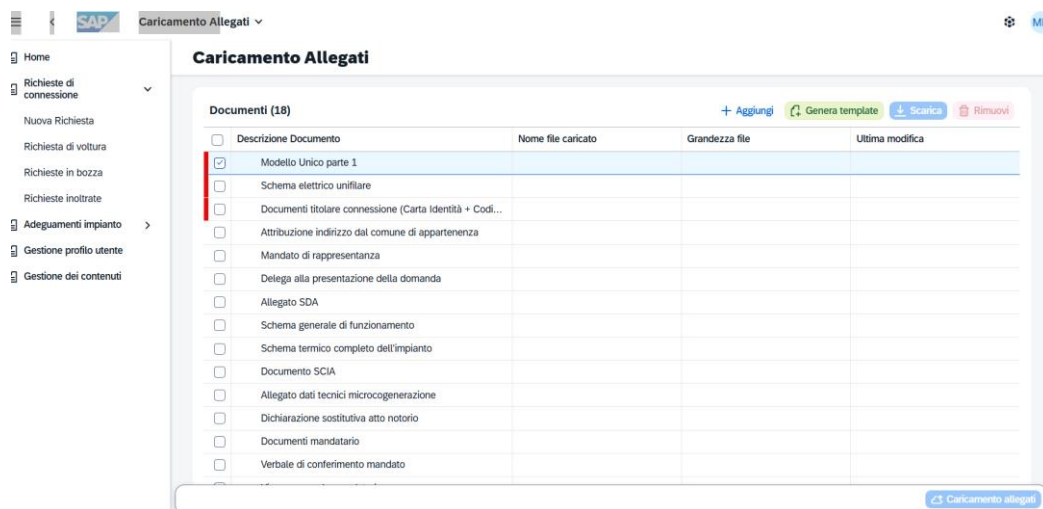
SAP Caricamento Allegati ∨

MI

Home
Richieste di connessione
Nuova Richiesta
Richiesta di voltura
Richieste in bozza
Richieste inoltrate
Adeguamenti impianto
Gestione profilo utente
Gestione dei contenuti

Caricamento Allegati

Documenti (18)

+ Aggiungi | Genera template | Scarica | Rimuovi

| | Descrizione Documento | Nome file caricato | Grandezza file | Ultima modifica |
|---|---|---|---|---|
| ☑ | Modello Unico parte 1 | | | |
| ☐ | Schema elettrico unifilare | | | |
| ☐ | Documenti titolare connessione (Carta Identità + Codi... | | | |
| ☐ | Attribuzione indirizzo dal comune di appartenenza | | | |
| ☐ | Mandato di rappresentanza | | | |
| ☐ | Delega alla presentazione della domanda | | | |
| ☐ | Allegato SDA | | | |
| ☐ | Schema generale di funzionamento | | | |
| ☐ | Schema termico completo dell'impianto | | | |
| ☐ | Documento SCIA | | | |
| ☐ | Allegato dati tecnici microcogenerazione | | | |
| ☐ | Dichiarazione sostitutiva atto notorio | | | |
| ☐ | Documenti mandatario | | | |
| ☐ | Verbale di conferimento mandato | | | |
| ☐ | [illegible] | | | |

Caricamento allegati